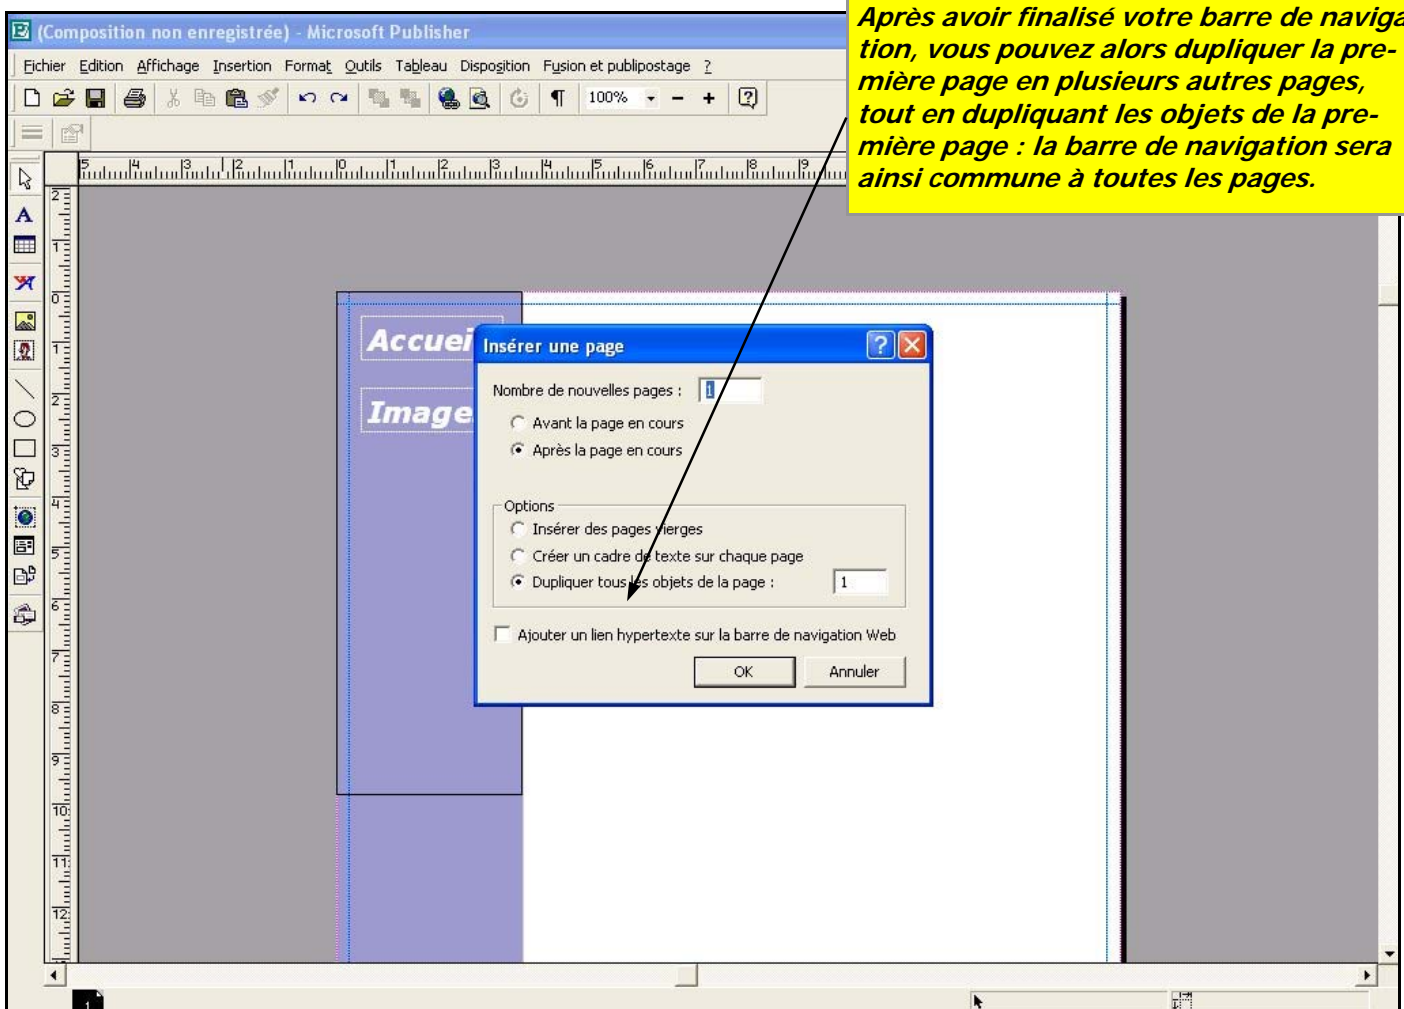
(Composition non enregistrée) - Microsoft Publisher

Fichier Edition Affichage Insertion Format Outils Tableau Disposition Fusion et publipostage ?

100%

Après avoir finalisé votre barre de naviga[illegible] tion, vous pouvez alors dupliquer la première page en plusieurs autres pages, tout en dupliquant les objets de la première page : la barre de navigation sera ainsi commune à toutes les pages.

Accuei

Image

Insérer une page

Nombre de nouvelles pages : 1

Avant la page en cours

Après la page en cours

Options

Insérer des pages vierges

Créer un cadre de texte sur chaque page

Dupliquer tous les objets de la page : 1

Ajouter un lien hypertexte sur la barre de navigation Web

OK

Annuler

1